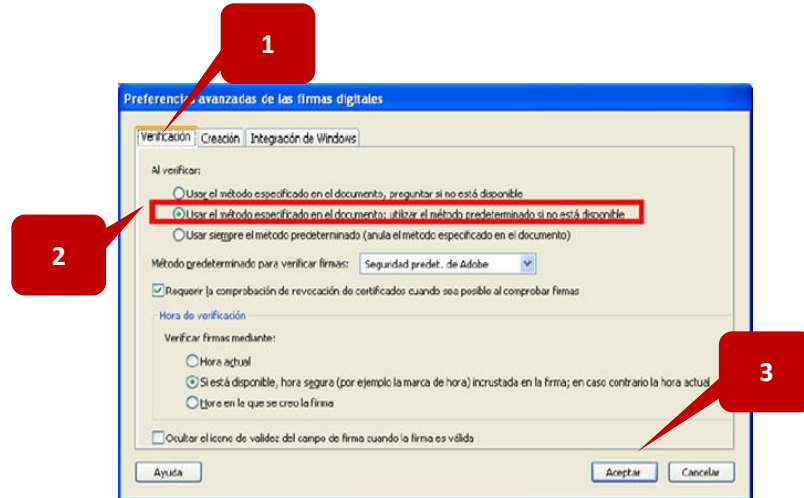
1

Preferencias avanzadas de las firmas digitales

Verificación | Creación | Integración de Windows

Al verificar:

Usar el método especificado en el documento, preguntar si no está disponible

Usar el método especificado en el documento; utilizar el método predeterminado si no está disponible

Usar siempre el método predeterminado (anula el método especificado en el documento)

2

Método predeterminado para verificar firmas: Seguridad predet. de Adobe

Requerir la comprobación de revocación de certificados cuando sea posible al comprobar firmas

Hora de verificación

Verificar firmas mediante:

Hora actual

Si está disponible, hora segura (por ejemplo la marca de hora) incrustada en la firma; en caso contrario la hora actual

Hora en la que se creó la firma

3

Ocultar el icono de validez del campo de firma cuando la firma es válida

Ayuda

Aceptar

Cancelar